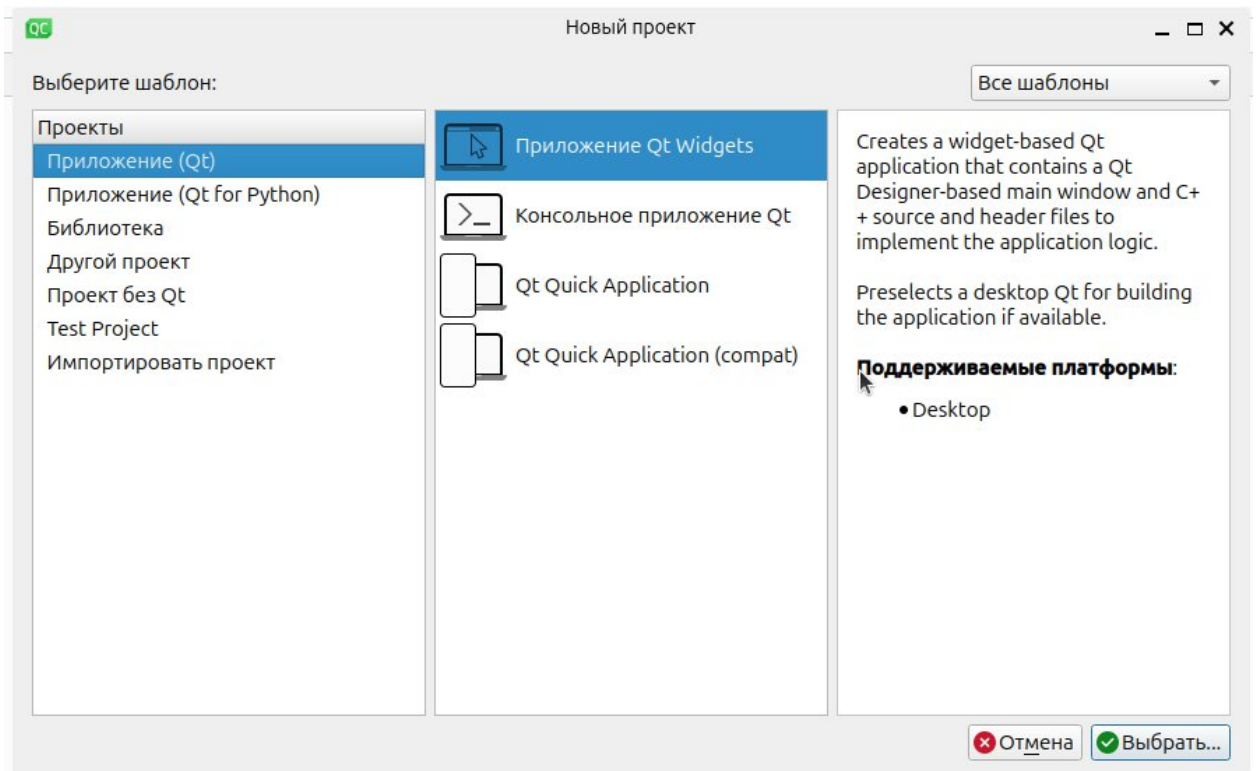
QC

Новый проект

Выберите шаблон:

Все шаблоны

Проекты
Приложение (Qt)
Приложение (Qt for Python)
Библиотека
Другой проект
Проект без Qt
Test Project
Импортировать проект

Приложение Qt Widgets
Консольное приложение Qt
Qt Quick Application
Qt Quick Application (compat)

Creates a widget-based Qt application that contains a Qt Designer-based main window and C++ source and header files to implement the application logic.

Preselects a desktop Qt for building the application if available.

**Поддерживаемые платформы**:

• Desktop

Отмена
Выбрать...